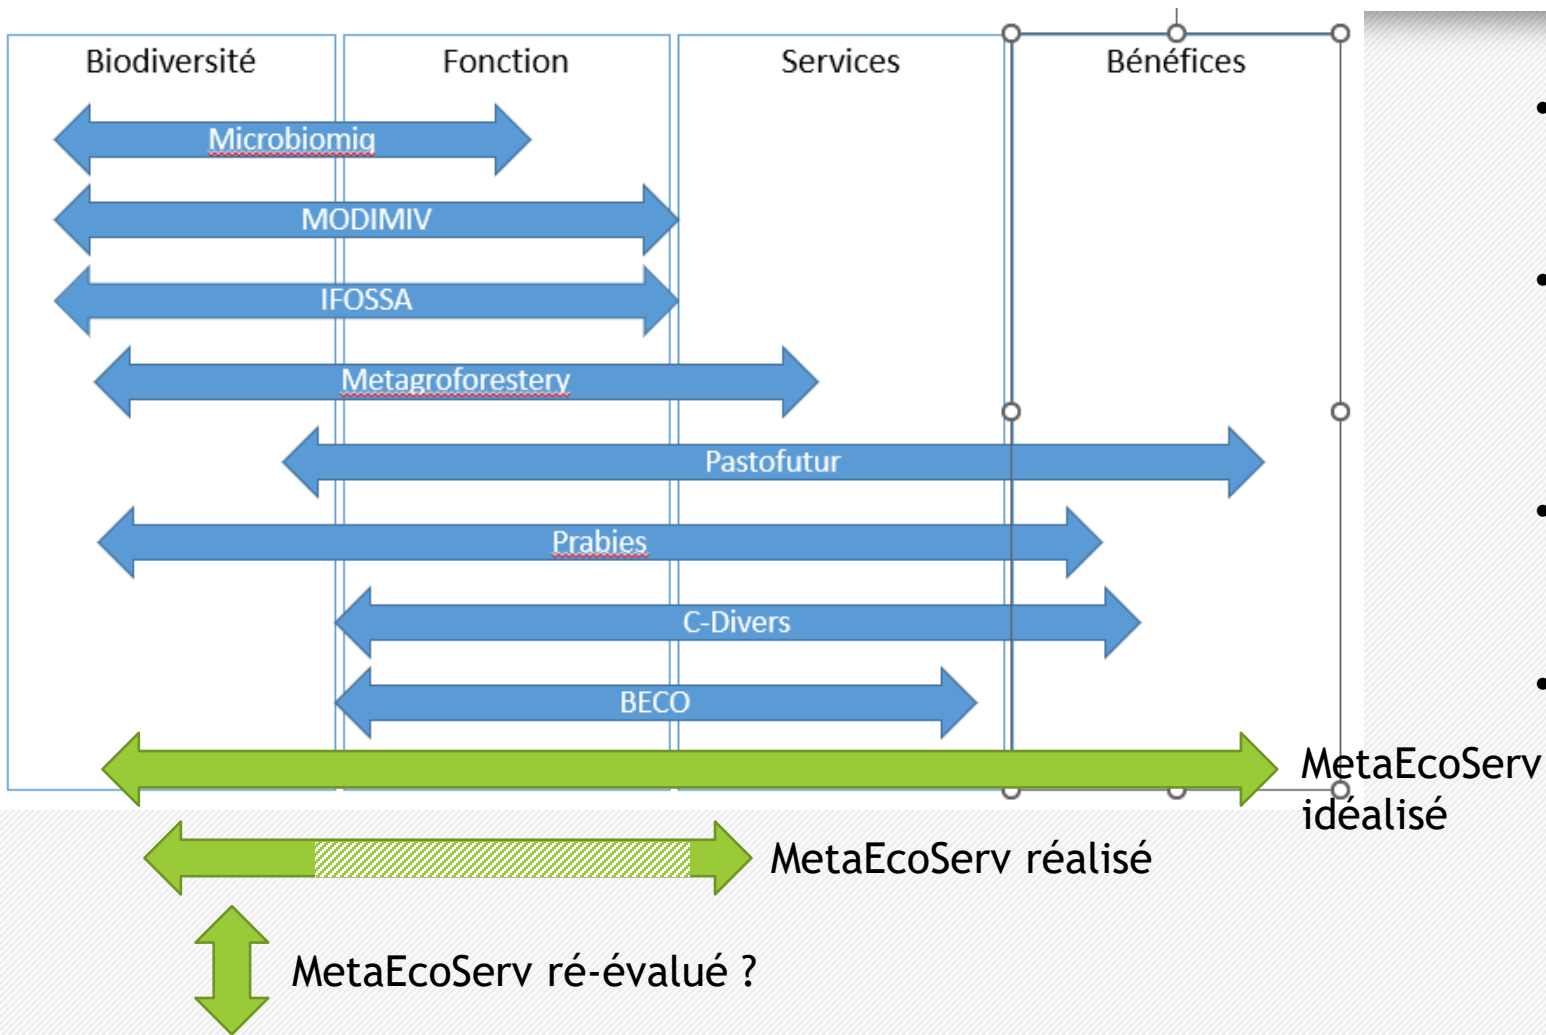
| Biodiversité | Fonction | Services | Bénéfices |
|---|---|---|---|

Microbiomiq

MODIMIV

IFOSSA

Metagroforestery

Pastofutur

Prabies

C-Divers

BECO

MetaEcoServ idéalisé

MetaEcoServ réalisé

MetaEcoServ ré-évalué ?